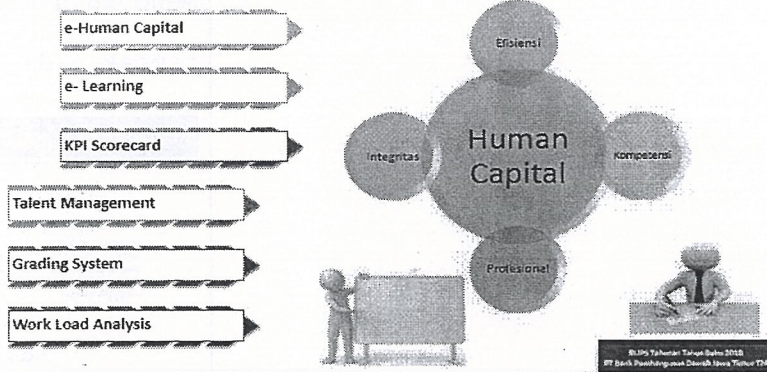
e-Human Capital

e- Learning

KPI Scorecard

Talent Management

Grading System

Work Load Analysis

Efisiensi

Integritas

Human Capital

Kompetensi

Profesional

RUPS Tahunan Tahun Buku 2018
PT Bank Pembangunan Daerah Jawa Timur Tbk